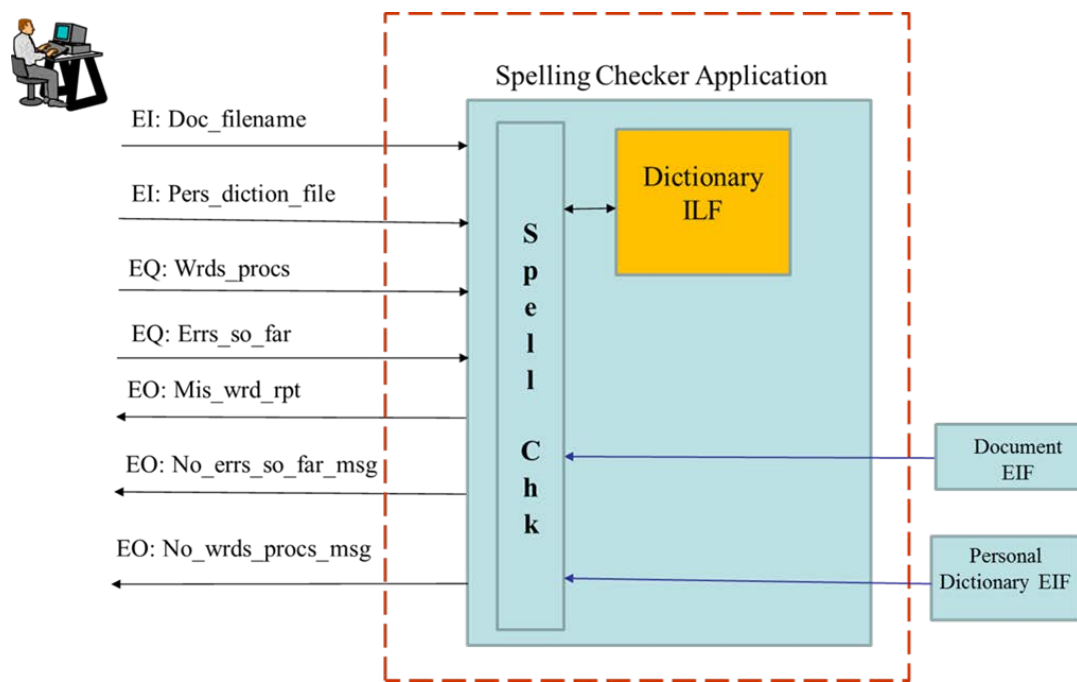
Spelling Checker Application

EI: Doc_filename

EI: Pers_diction_file

EQ: Wrds_procs

EQ: Errs_so_far

EO: Mis_wrd_rpt

EO: No_errs_so_far_msg

EO: No_wrds_procs_msg

S p e l l C h k

Dictionary ILF

Document EIF

Personal Dictionary EIF